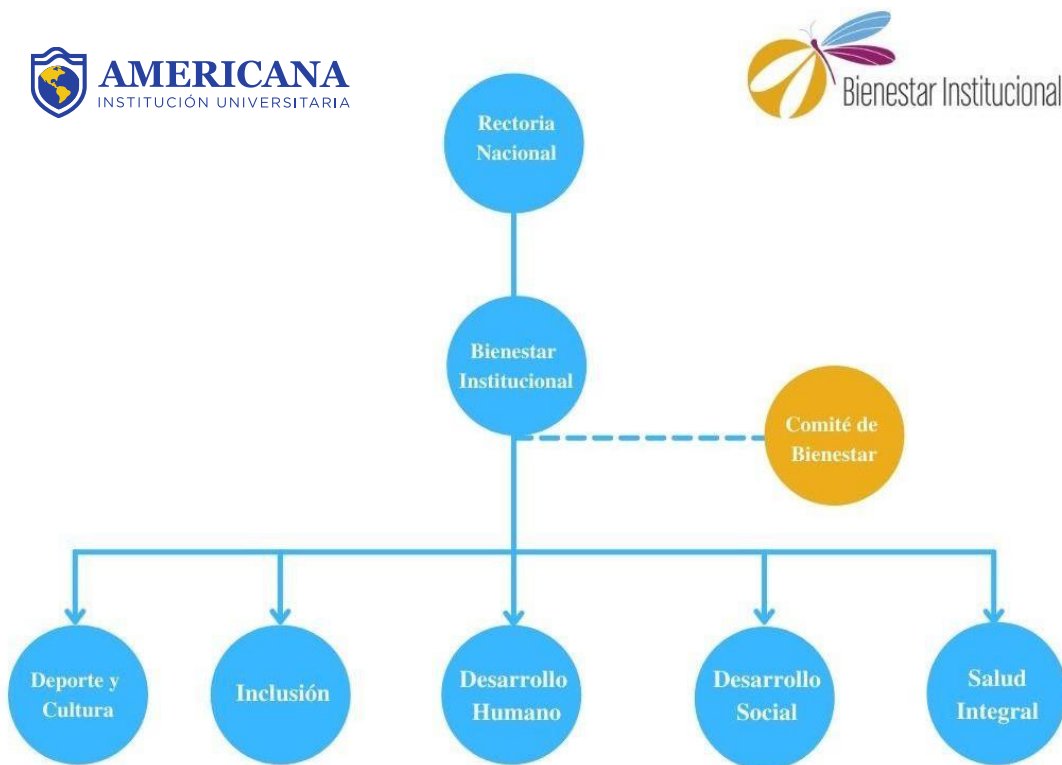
AMERICANA
INSTITUCIÓN UNIVERSITARIA

Bienestar Institucional

Rectoria Nacional

Bienestar Institucional

Comité de Bienestar

Deporte y Cultura

Inclusión

Desarrollo Humano

Desarrollo Social

Salud Integral